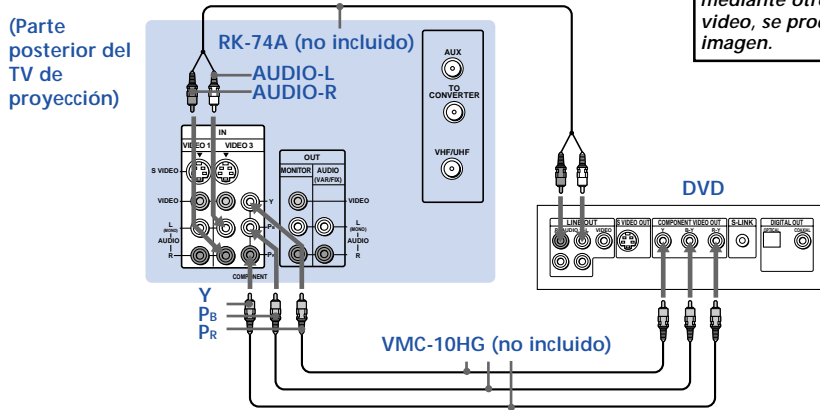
(Parte posterior del TV de proyección)

RK-74A (no incluido)

AUDIO-L
AUDIO-R

mediante otro video, se prod imagen.

AUX
TO CONVERTER
VHF/UHF

IN
VIDEO 1
VIDEO 3
S VIDEO
VIDEO
L (MONO) AUDIO R
Y
$P_B$
$P_R$
COMPONENT

OUT
MONITOR
AUDIO (VAR/FIX)
VIDEO
L (MONO) AUDIO R

DVD

LINE OUT
S VIDEO OUT
COMPONENT VIDEO OUT
S-LINK
DIGITAL OUT
VIDEO
Y
B-Y
R-Y
OPTICAL
COAXIAL

Y
$P_B$
$P_R$

VMC-10HG (no incluido)